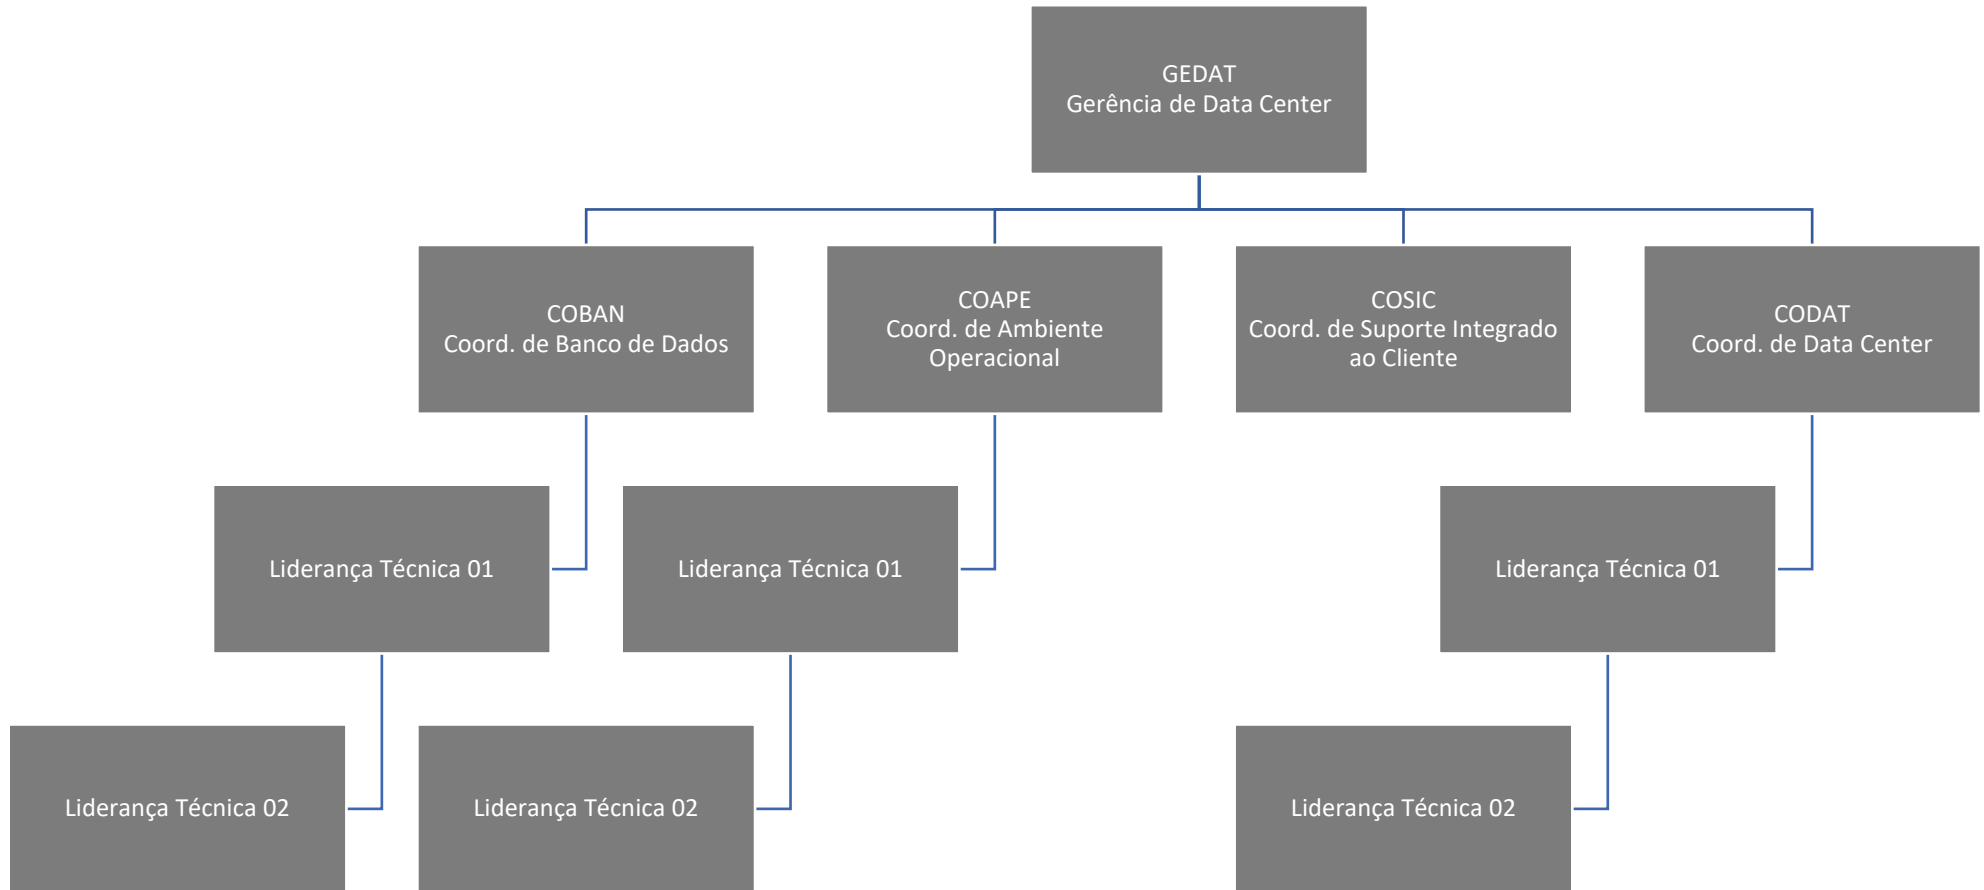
GEDAT
Gerência de Data Center

COBAN
Coord. de Banco de Dados

COAPE
Coord. de Ambiente Operacional

COSIC
Coord. de Suporte Integrado ao Cliente

CODAT
Coord. de Data Center

Liderança Técnica 01

Liderança Técnica 01

Liderança Técnica 01

Liderança Técnica 02

Liderança Técnica 02

Liderança Técnica 02